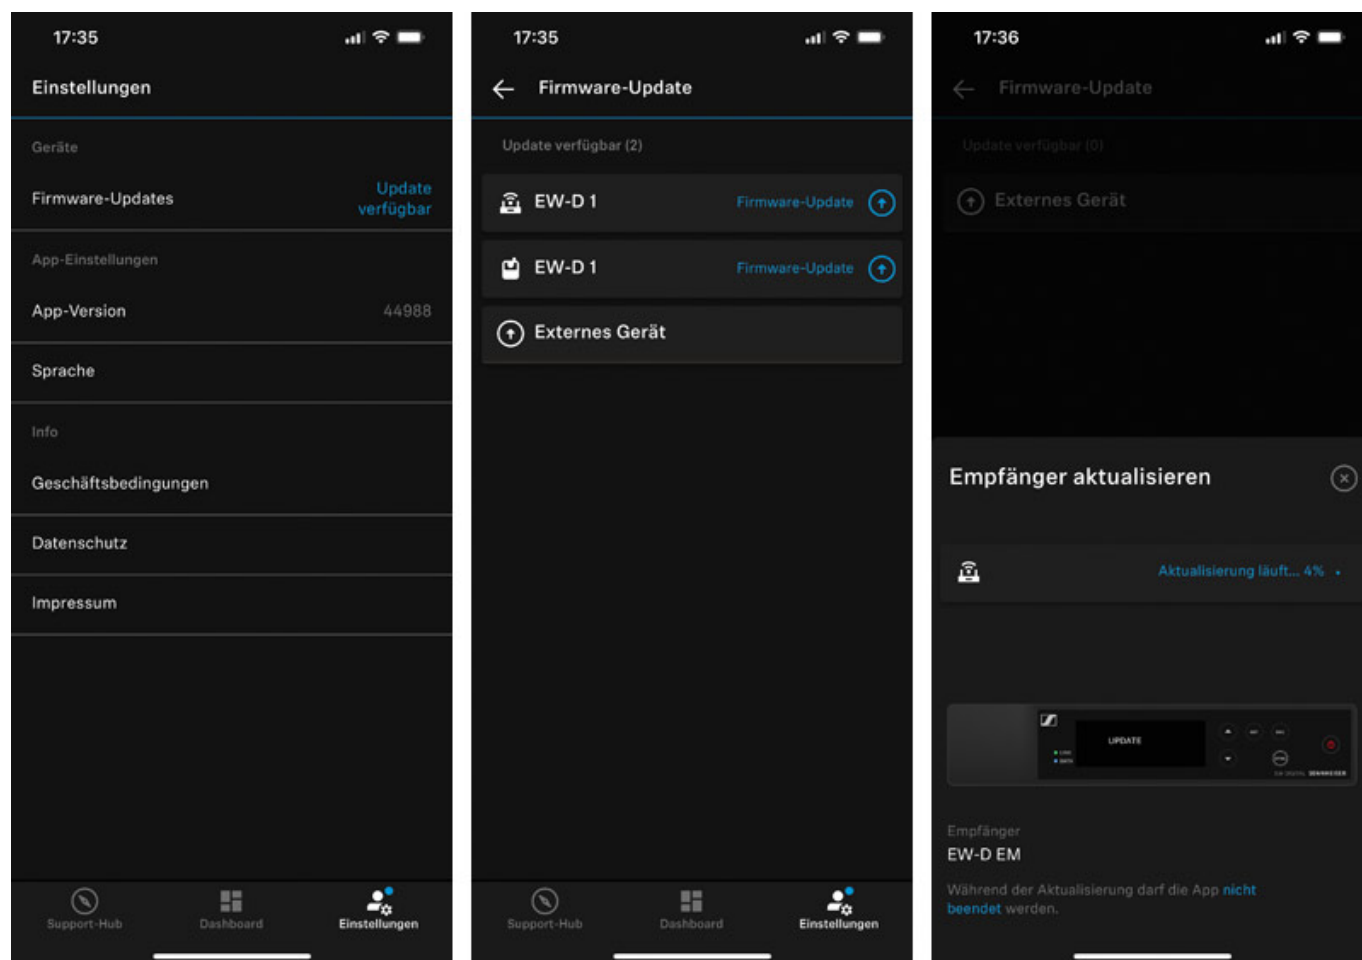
17:35

Einstellungen

Geräte

Firmware-Updates

Update verfügbar

App-Einstellungen

App-Version

44988

Sprache

Info

Geschäftsbedingungen

Datenschutz

Impressum

Support-Hub

Dashboard

Einstellungen

17:35

Firmware-Update

Update verfügbar (2)

EW-D 1

Firmware-Update

EW-D 1

Firmware-Update

Externes Gerät

Support-Hub

Dashboard

Einstellungen

17:36

Firmware-Update

Update verfügbar (0)

Externes Gerät

Empfänger aktualisieren

Aktualisierung läuft... 4%

UPDATE

Empfänger

EW-D EM

Während der Aktualisierung darf die App nicht beendet werden.